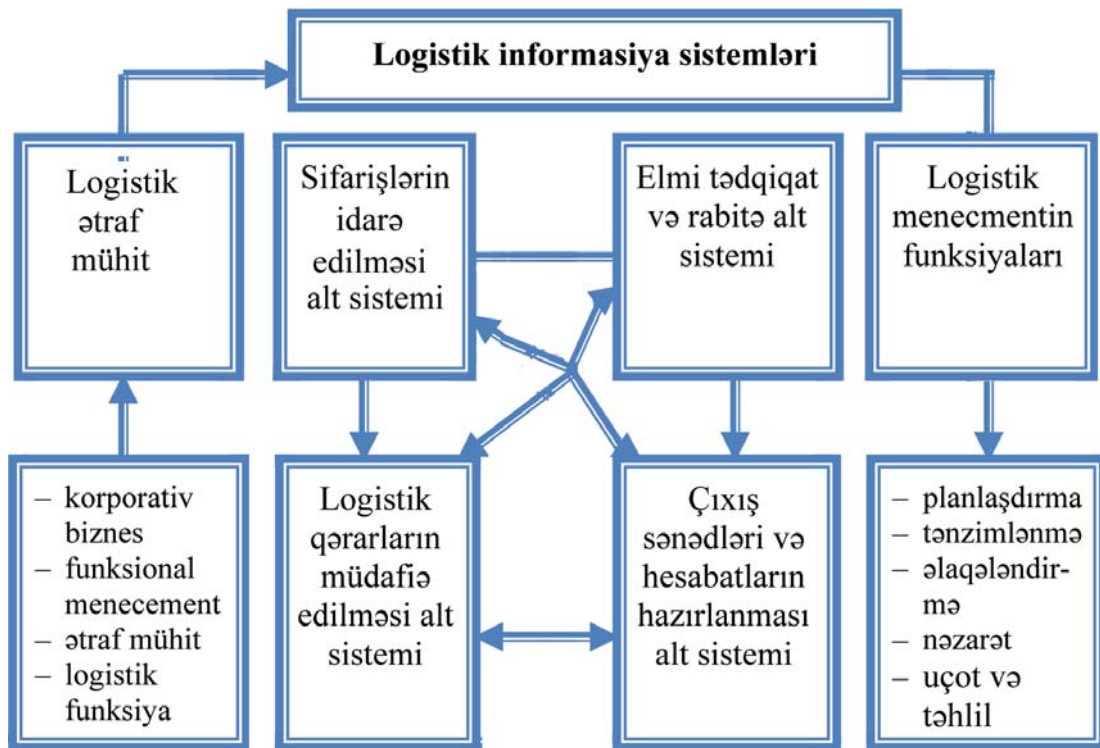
Logistik informasiya sistemləri

Logistik ətraf mühit

Sifarişlərin idarə edilməsi alt sistemi

Elmi tədqiqat və rabitə alt sistemi

Logistik menecmentin funksiyaları

– korporativ biznes
– funksional menecement
– ətraf mühit
– logistik funksiya

Logistik qərarların müdafiə edilməsi alt sistemi

Çıxış sənədləri və hesabatların hazırlanması alt sistemi

– planlaşdırma
– tənzimlənmə
– əlaqələndirmə
– nəzarət
– uçot və təhlil